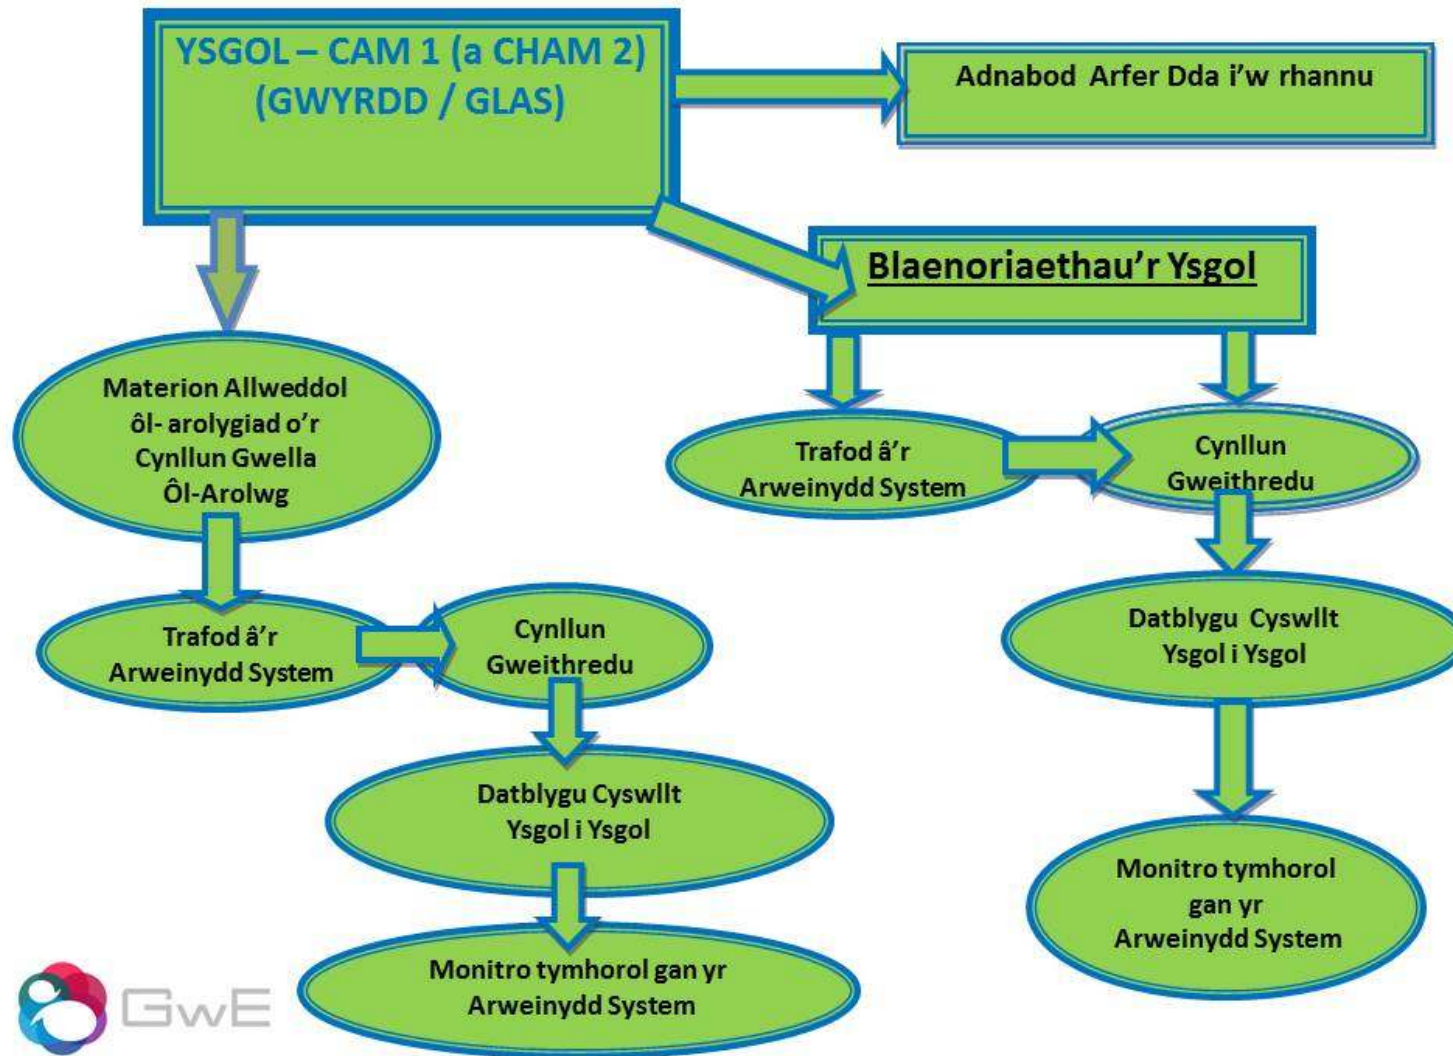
YSGOL – CAM 1 (a CHAM 2) (GWYRDD / GLAS)

Adnabod Arfer Dda i'w rhannu

Blaenoriaethau'r Ysgol

Materion Allweddol ôl- arolygiad o'r Cynllun Gwella Ôl-Arolwg

Trafod â'r Arweinydd System

Cynllun Gweithredu

Datblygu Cyswllt Ysgol i Ysgol

Monitro tymhorol gan yr Arweinydd System

Trafod â'r Arweinydd System

Cynllun Gweithredu

Datblygu Cyswllt Ysgol i Ysgol

Monitro tymhorol gan yr Arweinydd System

GwE